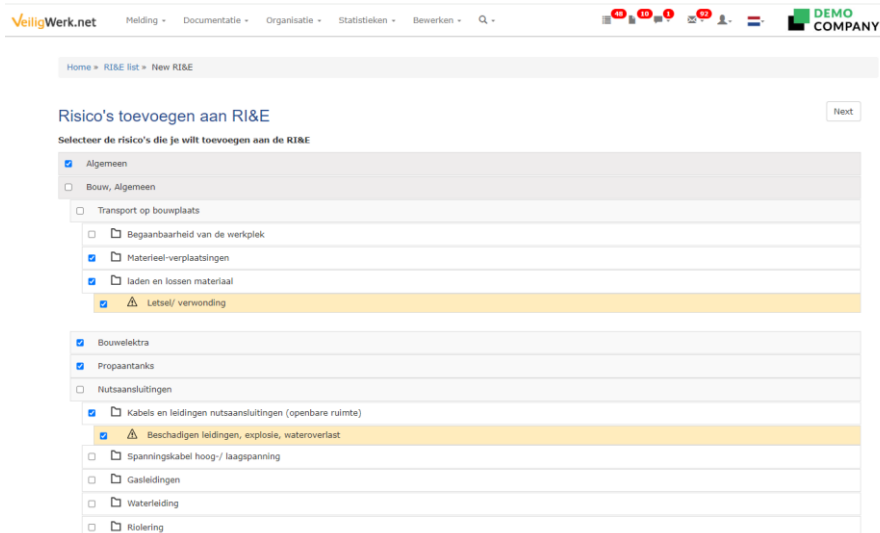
VeiligWerk.net Melding ▾ Documentatie ▾ Organisatie ▾ Statistieken ▾ Bewerken ▾ 🔍 ▾ 48 10 1 92 DEMO COMPANY

Home » RI&E list » New RI&E

Risico's toevoegen aan RI&E

Next

Selecteer de risico's die je wilt toevoegen aan de RI&E

Algemeen

Bouw, Algemeen

Transport op bouwplaats

Begaanbaarheid van de werkplek

Materieel-verplaatsingen

laden en lossen materiaal

Letsel/ verwonding

Bouwelektra

Propaantanks

Nutsaansluitingen

Kabels en leidingen nutsaansluitingen (openbare ruimte)

Beschadigen leidingen, explosie, wateroverlast

Spanningskabel hoog-/ laagspanning

Gasleidingen

Waterleiding

Riolering